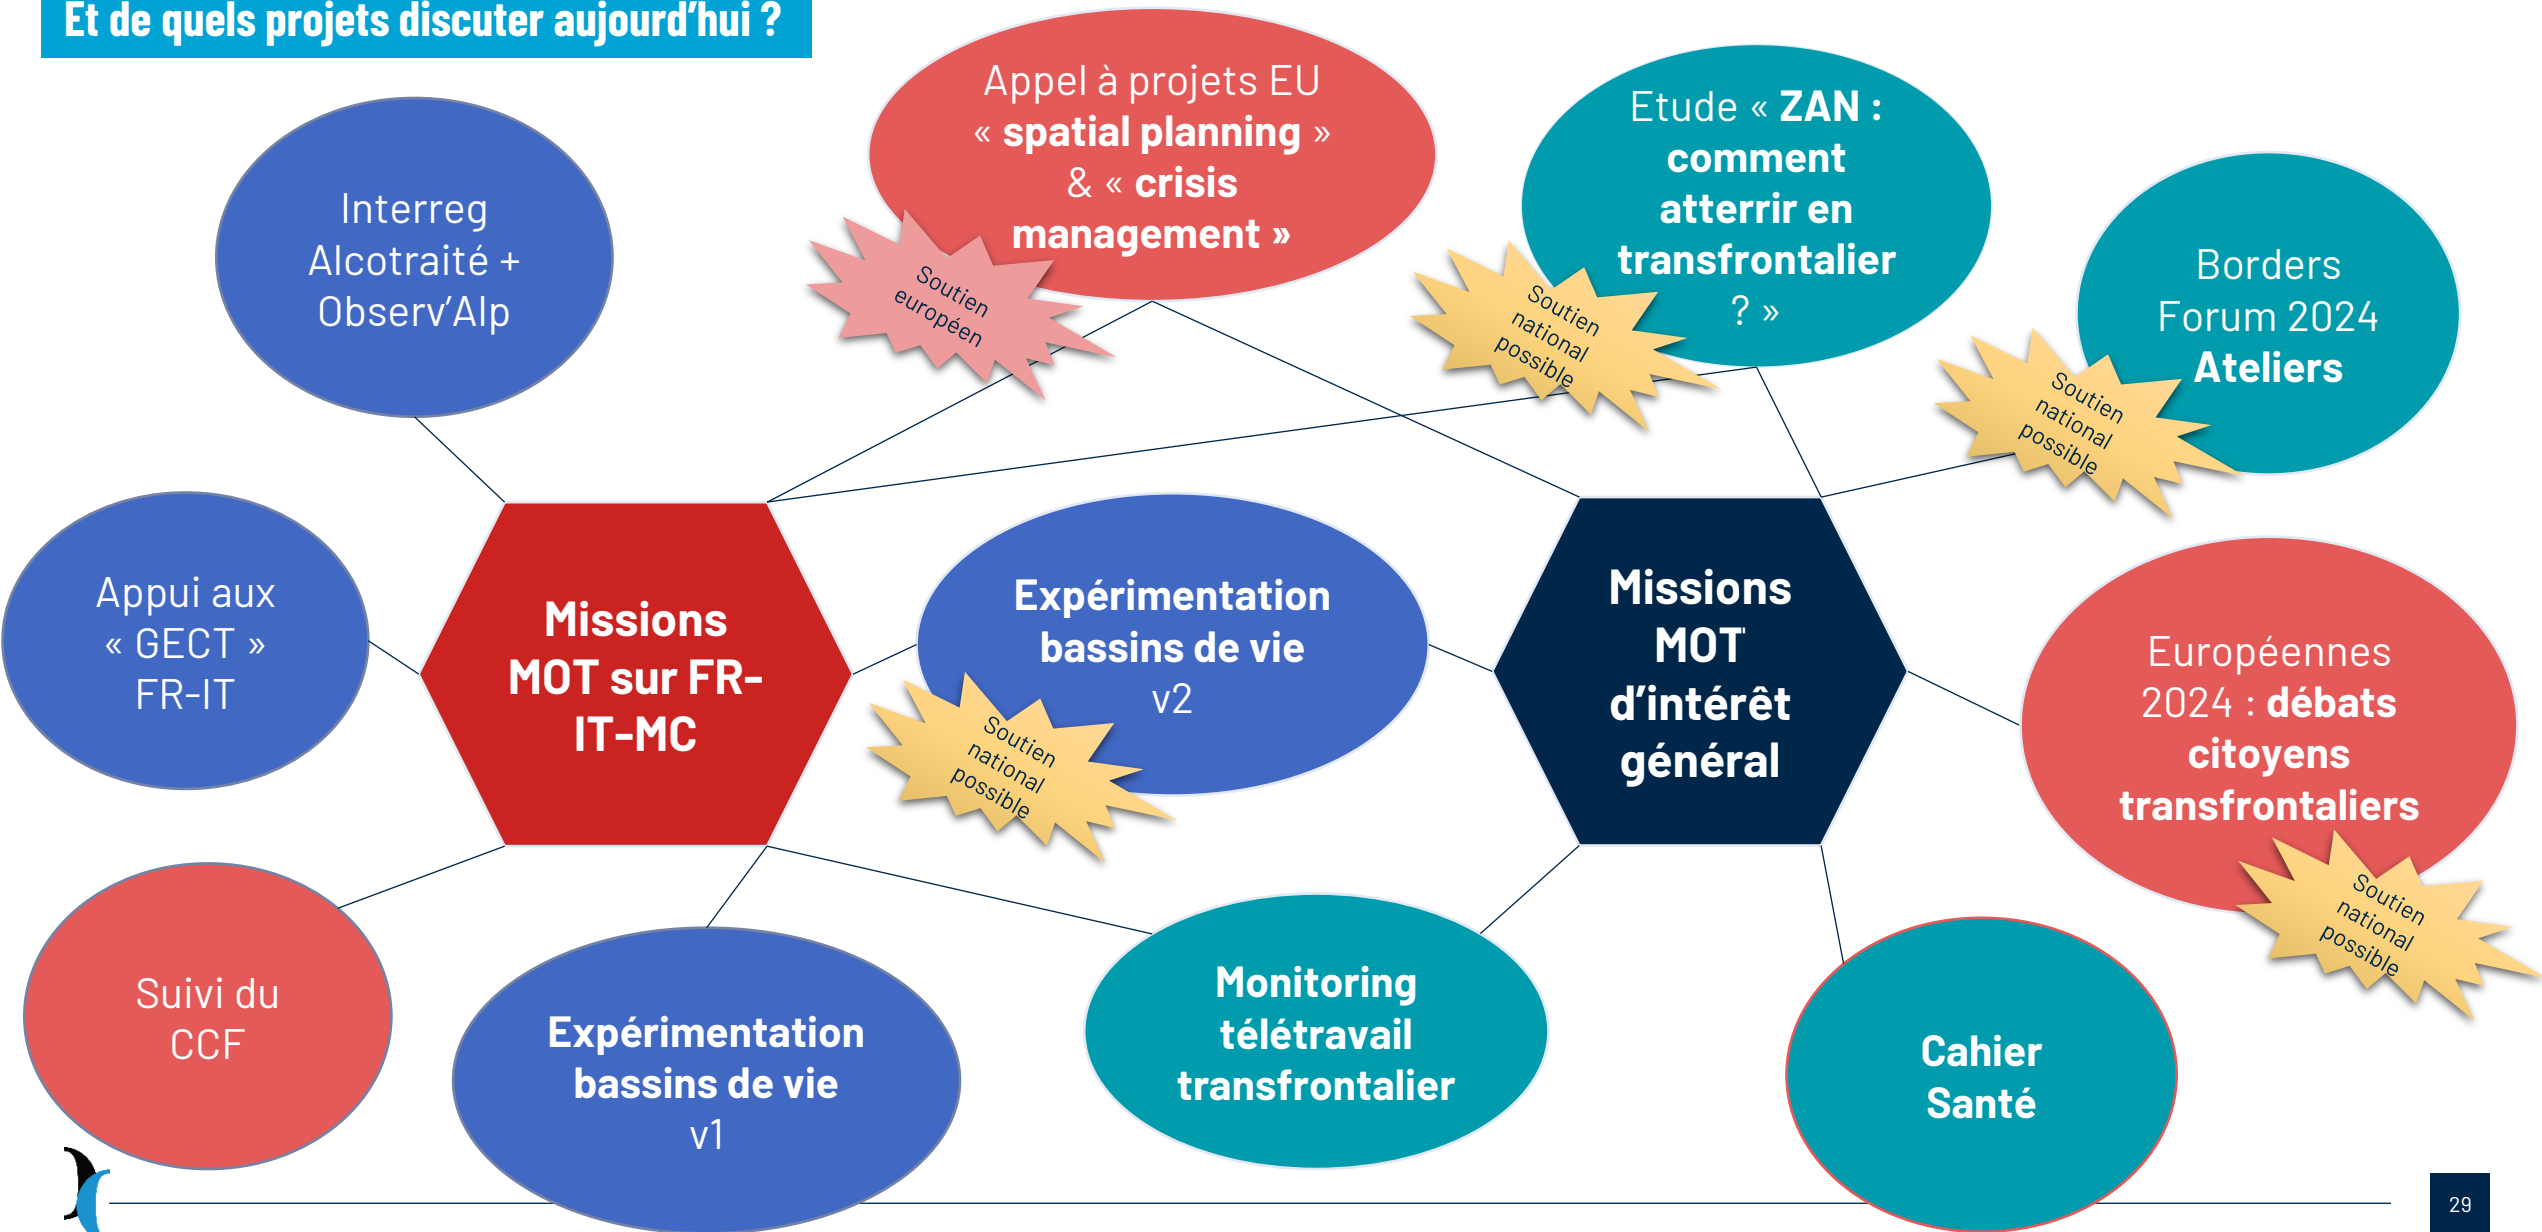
Et de quels projets discuter aujourd'hui ?

Interreg Alcotraité + Observ'Alp

Appel à projets EU « spatial planning » & « crisis management »

Soutien européen

Etude « ZAN : comment atterrir en transfrontalier ? »

Soutien national possible

Borders Forum 2024 Ateliers

Soutien national possible

Appui aux « GECT » FR-IT

Missions MOT sur FR-IT-MC

Expérimentation bassins de vie v2

Soutien national possible

Missions MOT d'intérêt général

Européennes 2024 : débats citoyens transfrontaliers

Soutien national possible

Suivi du CCF

Expérimentation bassins de vie v1

Monitoring télétravail transfrontalier

Cahier Santé

29